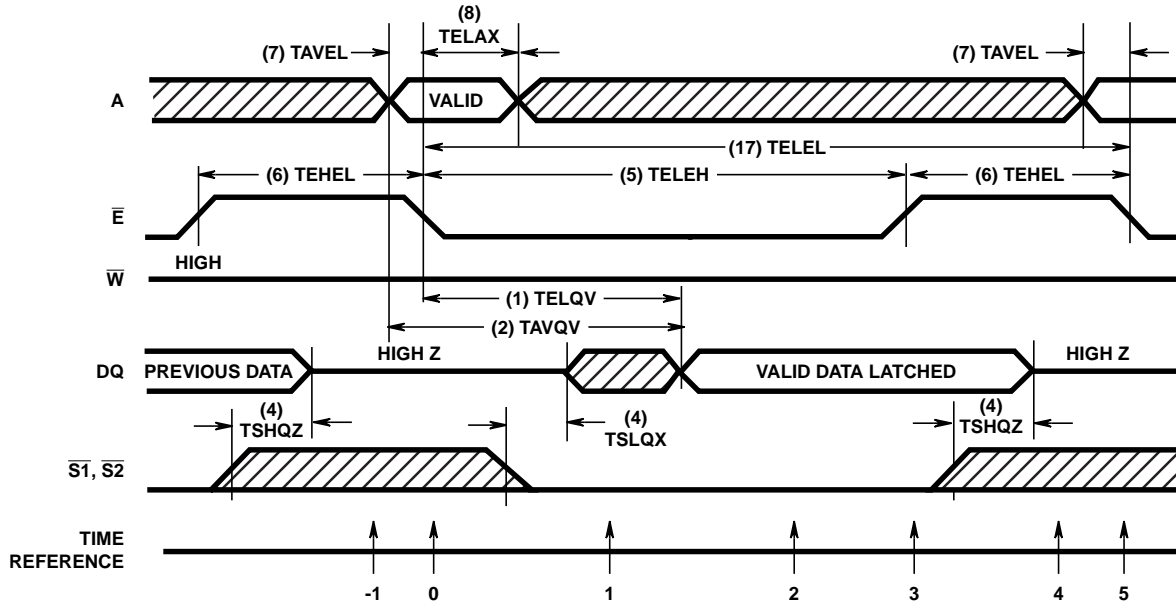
(8)
TELAX

(7) TAVEL

(7) TAVEL

A

VALID

(17) TELEL

(6) TEHEL

(5) TELEH

(6) TEHEL

$\overline{E}$

HIGH

$\overline{W}$

(1) TELQV

(2) TAVQV

HIGH Z

DQ

PREVIOUS DATA

VALID DATA LATCHED

HIGH Z

(4)
TSHQZ

(4)
TSLQX

(4)
TSHQZ

$\overline{S1}$, $\overline{S2}$

TIME
REFERENCE

-1

0

1

2

3

4

5